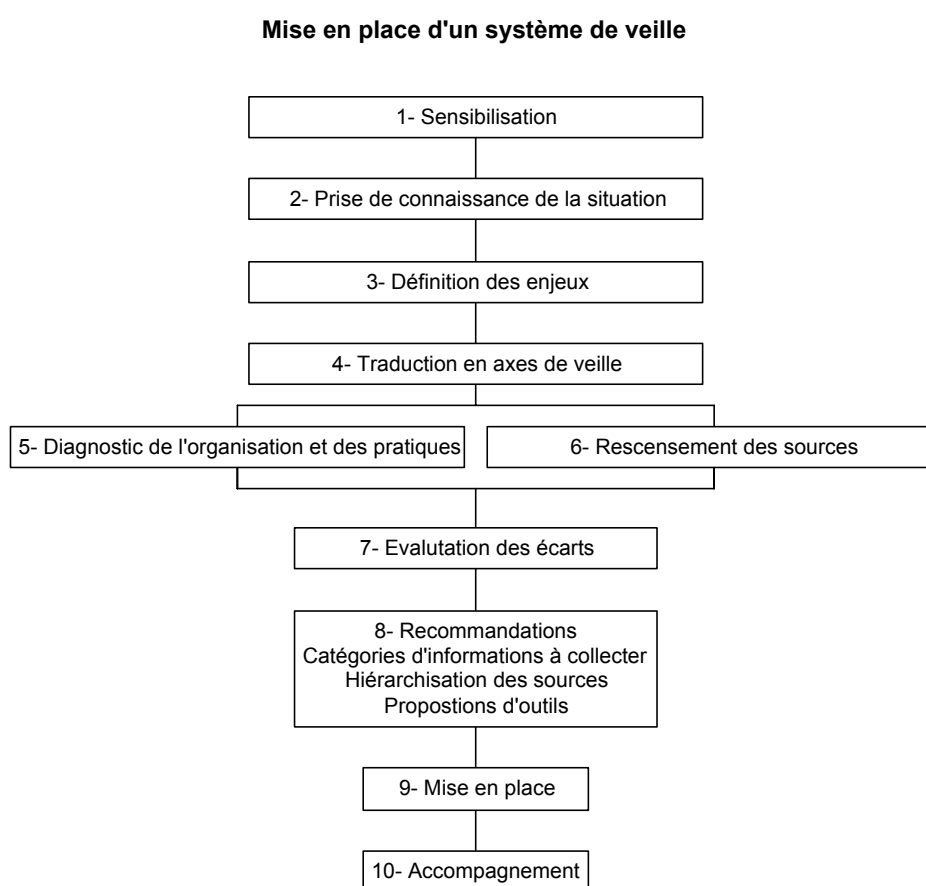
Mise en place d'un système de veille

1- Sensibilisation

2- Prise de connaissance de la situation

3- Définition des enjeux

4- Traduction en axes de veille

5- Diagnostic de l'organisation et des pratiques

6- Rescensement des sources

7- Evalutation des écarts

8- Recommandations
Catégories d'informations à collecter
Hiérarchisation des sources
Propostions d'outils

9- Mise en place

10- Accompagnement